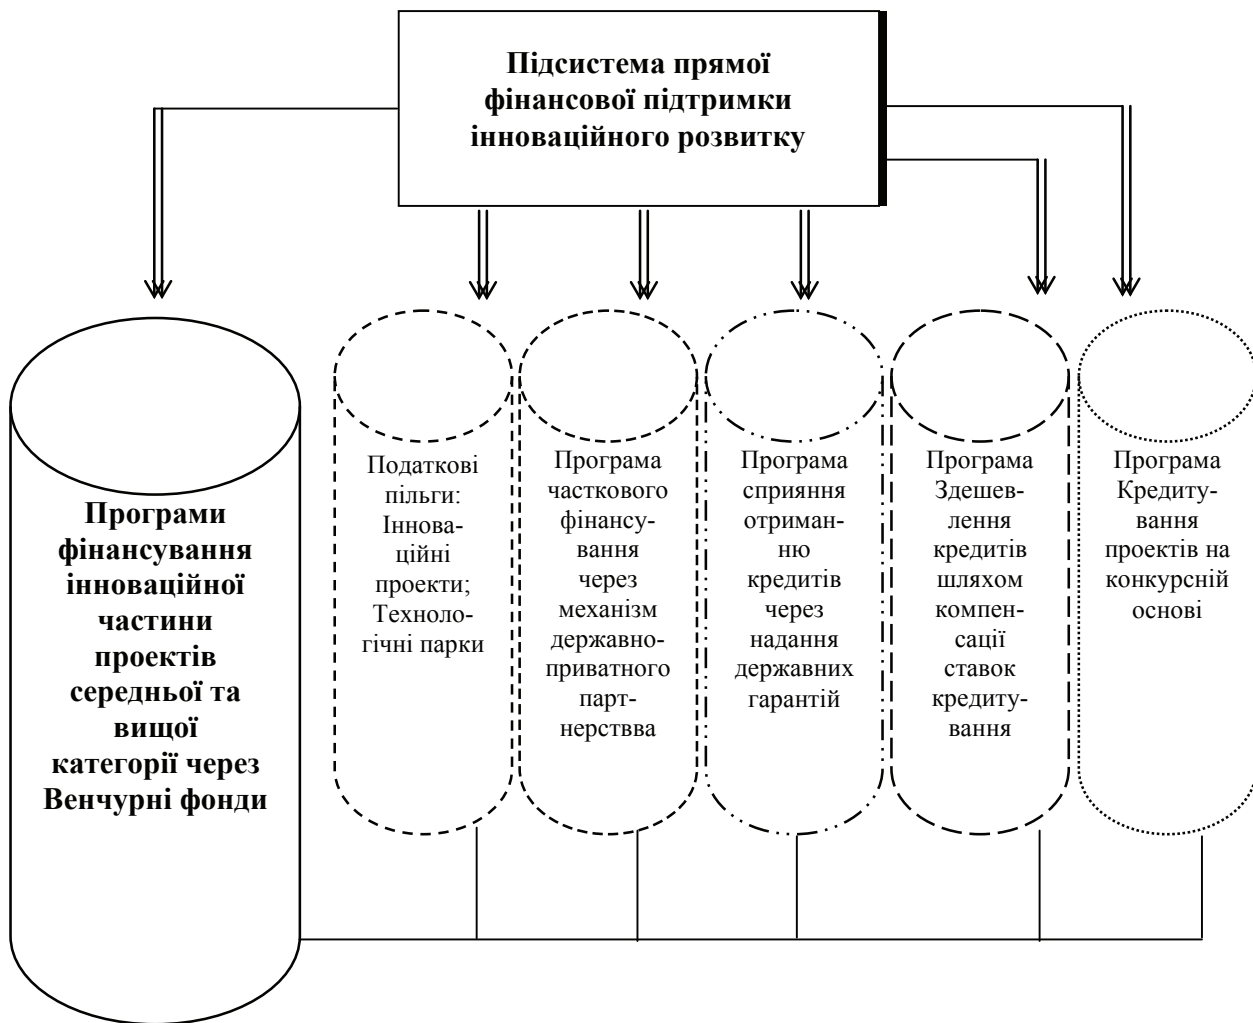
Підсистема прямої фінансової підтримки інноваційного розвитку

Програми фінансування інноваційної частини проектів середньої та вищої категорії через Венчурні фонди

Податкові пільги: Інноваційні проекти; Технологічні парки

Програма часткового фінансування через механізм державно-приватного партнерства

Програма сприяння отриманню кредитів через надання державних гарантій

Програма Здешевлення кредитів шляхом компенсації ставок кредитування

Програма Кредитування проектів на конкурсній основі